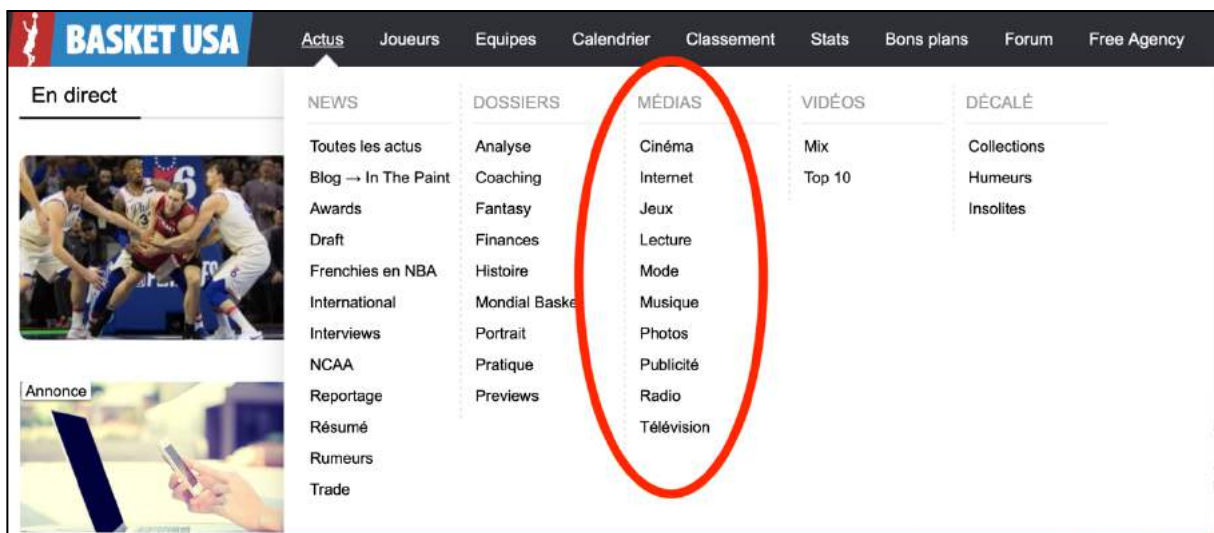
BASKET USA

Actus Joueurs Equipes Calendrier Classement Stats Bons plans Forum Free Agency

En direct

NEWS
Toutes les actus
Blog → In The Paint
Awards
Draft
Frenchies en NBA
International
Interviews
NCAA
Reportage
Résumé
Rumeurs
Trade

DOSSIERS
Analyse
Coaching
Fantasy
Finances
Histoire
Mondial Baske
Portrait
Pratique
Previews

MÉDIAS
Cinéma
Internet
Jeux
Lecture
Mode
Musique
Photos
Publicité
Radio
Télévision

VIDÉOS
Mix
Top 10

DÉCALÉ
Collections
Humeurs
Insolites

Annonce